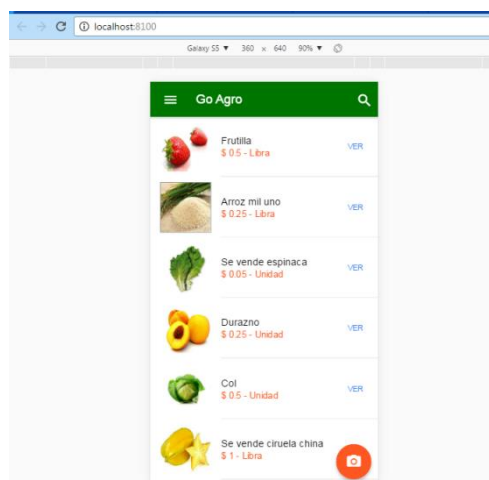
localhost:8100

Galaxy S5 ▼ 360 × 640 90% ▼

Go Agro

Frutilla
$ 0.5 - Libra
VER

Arroz mil uno
$ 0.25 - Libra
VER

Se vende espinaca
$ 0.05 - Unidad
VER

Durazno
$ 0.25 - Unidad
VER

Col
$ 0.5 - Unidad
VER

Se vende ciruela china
$ 1 - Libra